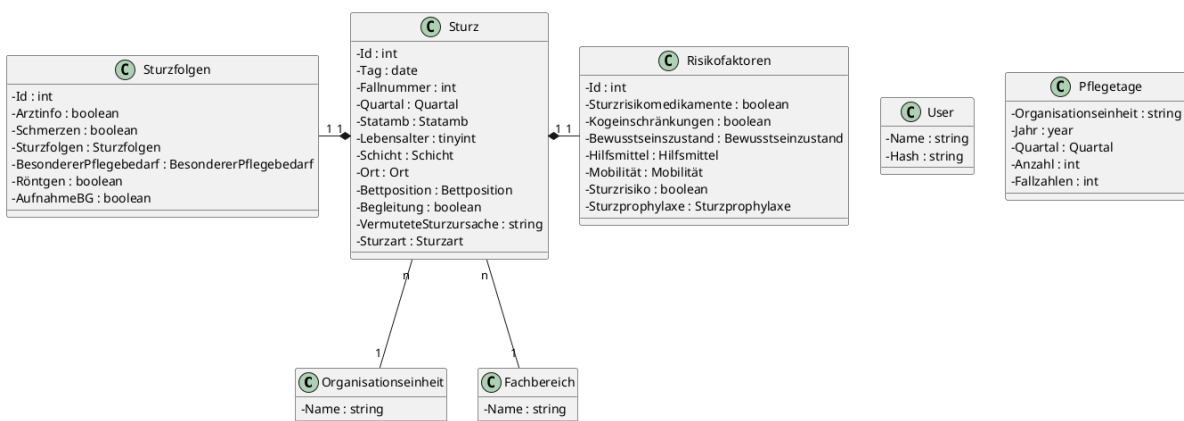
C Sturzfolgen
-Id : int
-Arztinfo : boolean
-Schmerzen : boolean
-Sturzfolgen : Sturzfolgen
-BesondererPflegebedarf : BesondererPflegebedarf
-Röntgen : boolean
-AufnahmeBG : boolean

1 1

C Sturz
-Id : int
-Tag : date
-Fallnummer : int
-Quartal : Quartal
-Statamb : Statamb
-Lebensalter : tinyint
-Schicht : Schicht
-Ort : Ort
-Bettposition : Bettposition
-Begleitung : boolean
-VermuteteSturzursache : string
-Sturzart : Sturzart

1 1

C Risikofaktoren
-Id : int
-Sturzrisikomedikamente : boolean
-Kogeinschränkungen : boolean
-Bewusstseinszustand : Bewusstseinszustand
-Hilfsmittel : Hilfsmittel
-Mobilität : Mobilität
-Sturzrisiko : boolean
-Sturzprophylaxe : Sturzprophylaxe

C User
-Name : string
-Hash : string

C Pflegetage
-Organisationseinheit : string
-Jahr : year
-Quartal : Quartal
-Anzahl : int
-Fallzahlen : int

n
n
1
1

C Organisationseinheit
-Name : string

C Fachbereich
-Name : string